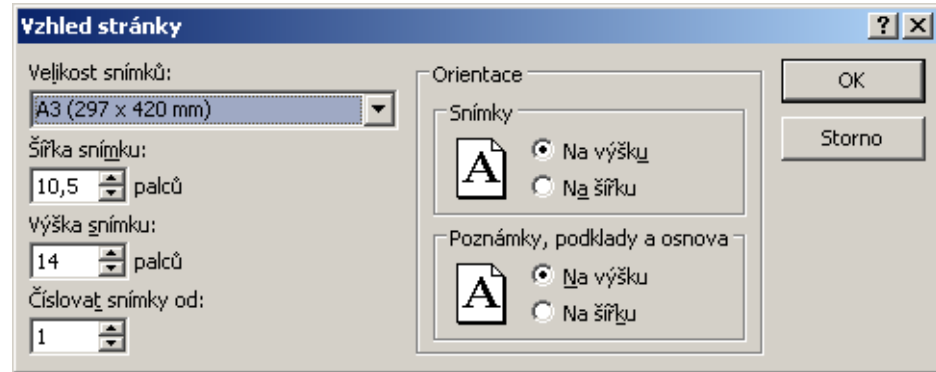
Vzhled stránky

? X

Velikost snímků:

A3 (297 x 420 mm)

Šířka snímku:

10,5 palců

Výška snímku:

14 palců

Číslovat snímky od:

1

Orientace

Snímky

A

Na výšku

Na šířku

Poznámky, podklady a osnova

A

Na výšku

Na šířku

OK

Storno